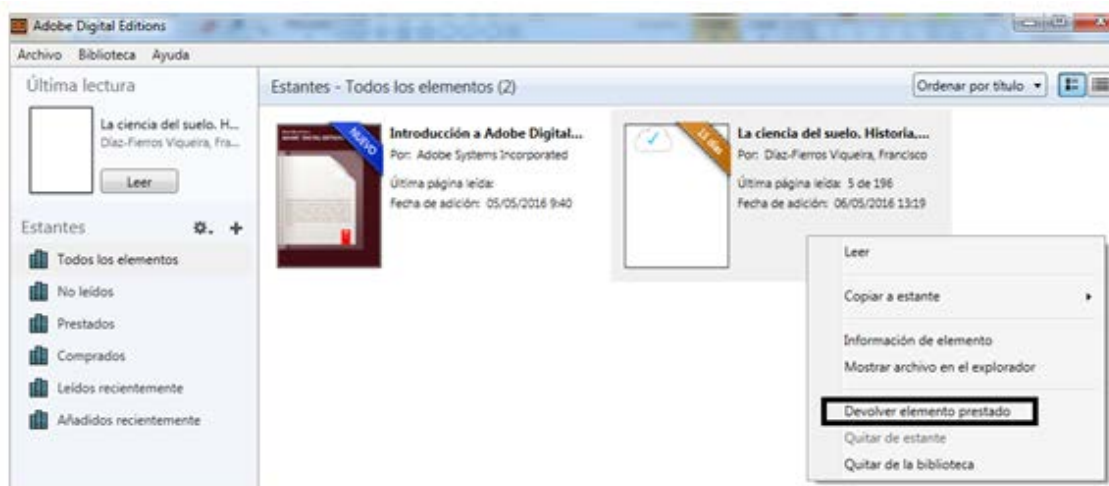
Adobe Digital Editions

Archivo Biblioteca Ayuda

Última lectura

La ciencia del suelo. H...
Díaz-Fierros Viqueira, Fra...

Leer

Estantes

Todos los elementos

No leídos

Prestados

Comprados

Leídos recientemente

Añadidos recientemente

Estantes - Todos los elementos (2)

Ordenar por título

NUEVO

Introducción a Adobe Digital...
Por: Adobe Systems Incorporated
Última página leída:
Fecha de adición: 05/05/2016 9:40

15 días

La ciencia del suelo. Historia,...
Por: Díaz-Fierros Viqueira, Francisco
Última página leída: 5 de 196
Fecha de adición: 06/05/2016 13:19

Leer

Copiar a estante

Información de elemento

Mostrar archivo en el explorador

Devolver elemento prestado

Quitar de estante

Quitar de la biblioteca